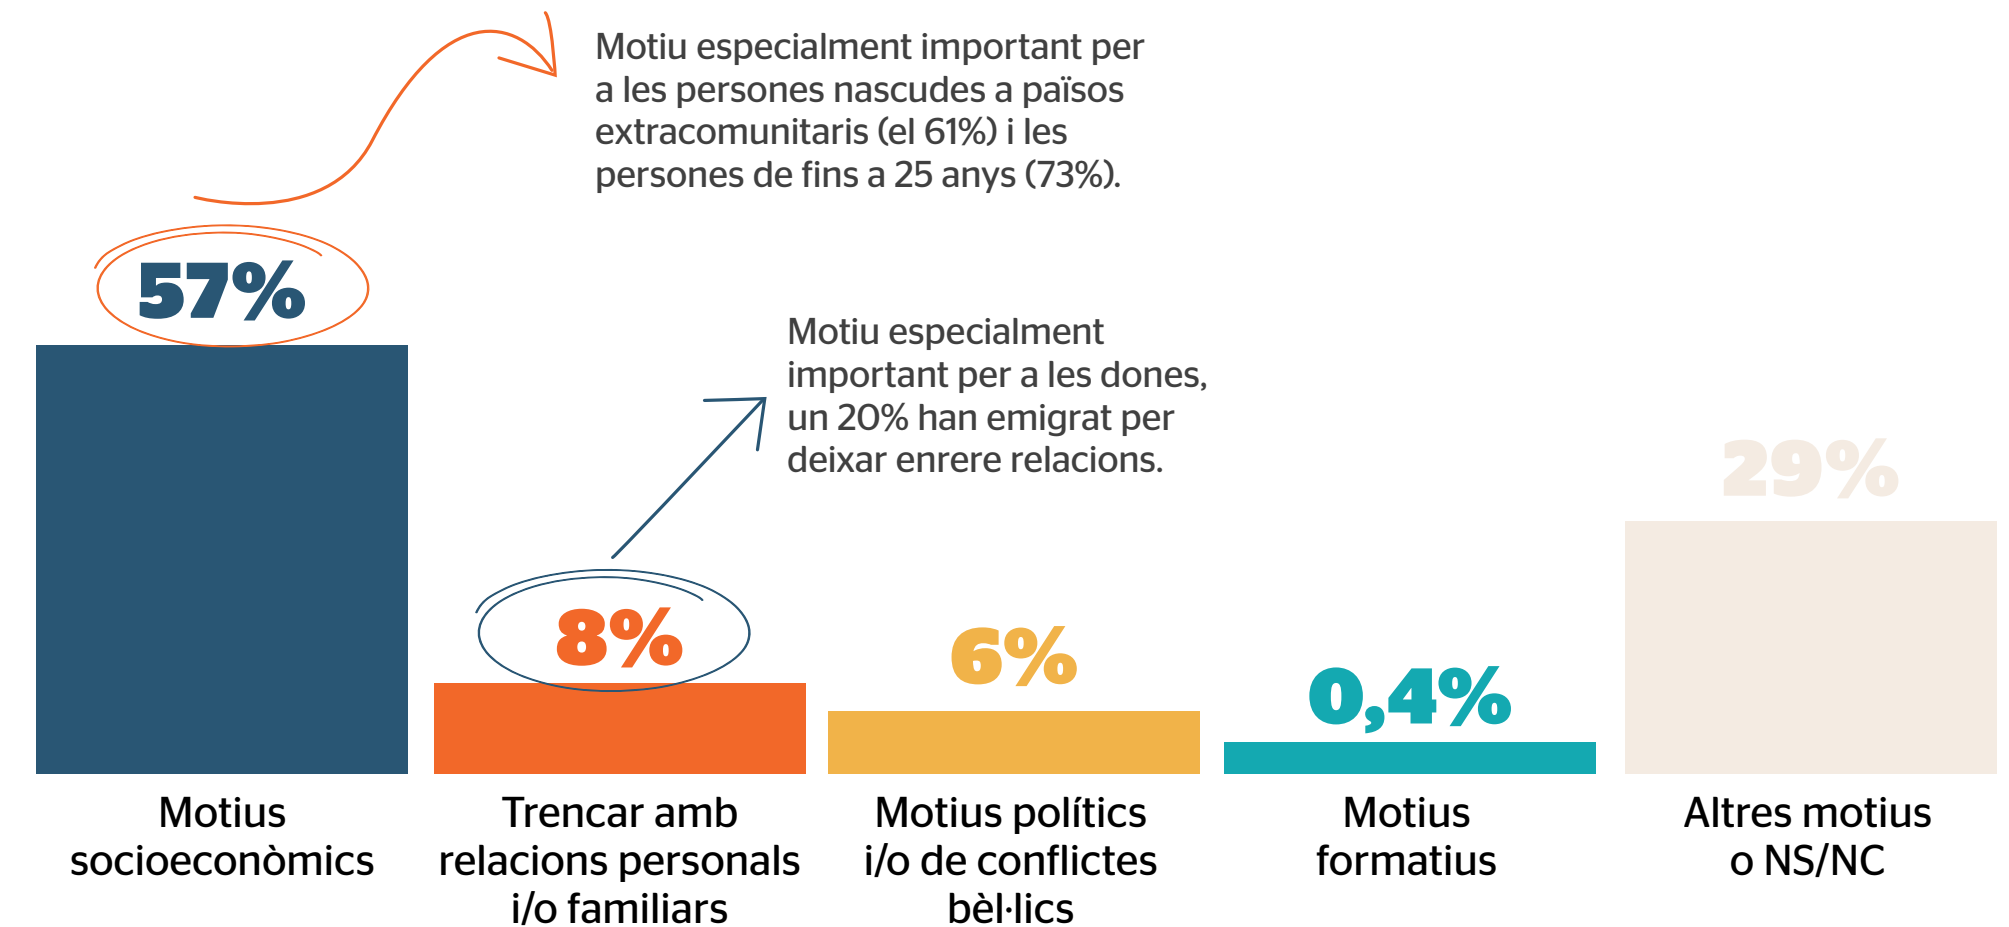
Motiu especialment important per a les persones nascudes a països extracomunitaris (el 61%) i les persones de fins a 25 anys (73%).

57%

Motiu especialment important per a les dones, un 20% han emigrat per deixar enrere relacions.

29%

8%

6%

0,4%

Motius socioeconòmics

Trencar amb relacions personals i/o familiars

Motius polítics i/o de conflictes bèl·lics

Motius formatius

Altres motius o NS/NC